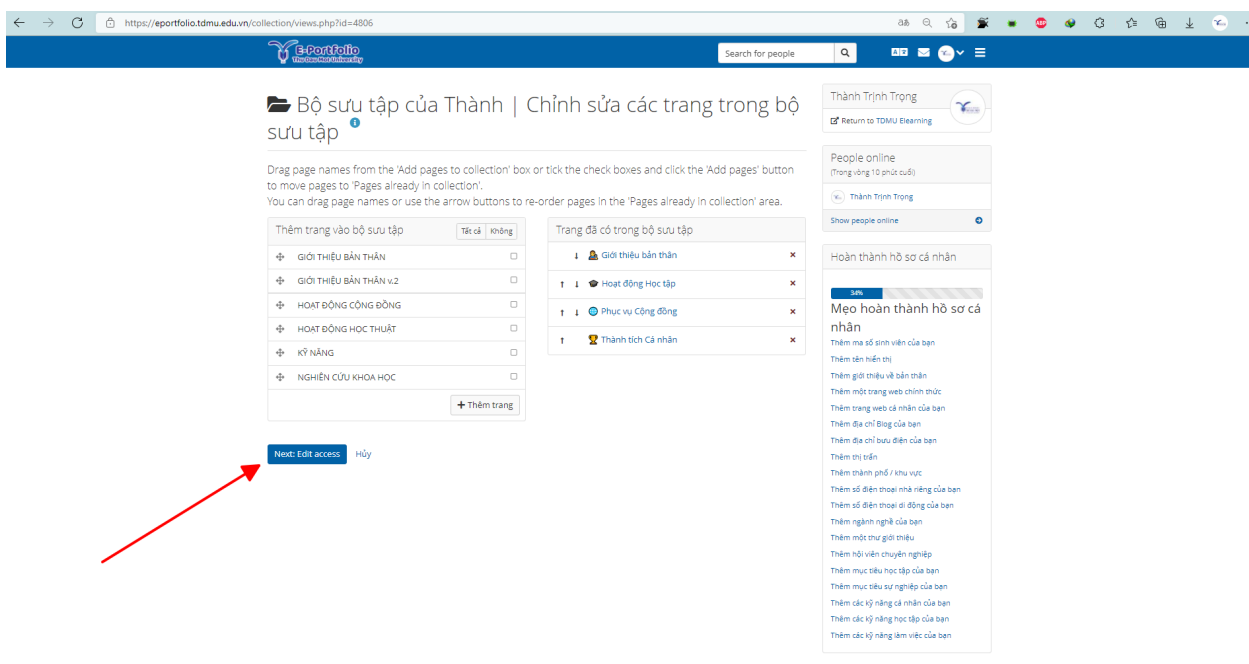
https://eportfolio.tdmu.edu.vn/collection/views.php?id=4806

E-Portfolio
Thu Dau Mot University

Search for people

Bộ sưu tập của Thành | Chỉnh sửa các trang trong bộ sưu tập

Drag page names from the 'Add pages to collection' box or tick the check boxes and click the 'Add pages' button to move pages to 'Pages already in collection'.
You can drag page names or use the arrow buttons to re-order pages in the 'Pages already in collection' area.

Thêm trang vào bộ sưu tập
Tất cả Không
GIỚI THIỆU BẢN THÂN
GIỚI THIỆU BẢN THÂN v.2
HOẠT ĐỘNG CỘNG ĐỒNG
HOẠT ĐỘNG HỌC THUẬT
KỸ NĂNG
NGHIÊN CỨU KHOA HỌC
+ Thêm trang

Trang đã có trong bộ sưu tập
Giới thiệu bản thân
Hoạt động Học tập
Phục vụ Cộng đồng
Thành tích Cá nhân

Next: Edit access
Hủy

Thành Trịnh Trọng
Return to TDMU Elearning

People online
(Trong vòng 10 phút cuối)
Thành Trịnh Trọng
Show people online

Hoàn thành hồ sơ cá nhân
34%
Mẹo hoàn thành hồ sơ cá nhân
Thêm ma số sinh viên của bạn
Thêm tên hiển thị
Thêm giới thiệu về bản thân
Thêm một trang web chính thức
Thêm trang web cá nhân của bạn
Thêm địa chỉ Blog của bạn
Thêm địa chỉ bưu điện của bạn
Thêm thị trấn
Thêm thành phố / khu vực
Thêm số điện thoại nhà riêng của bạn
Thêm số điện thoại di động của bạn
Thêm ngành nghề của bạn
Thêm một thư giới thiệu
Thêm hội viên chuyên nghiệp
Thêm mục tiêu học tập của bạn
Thêm mục tiêu sự nghiệp của bạn
Thêm các kỹ năng cá nhân của bạn
Thêm các kỹ năng học tập của bạn
Thêm các kỹ năng làm việc của bạn